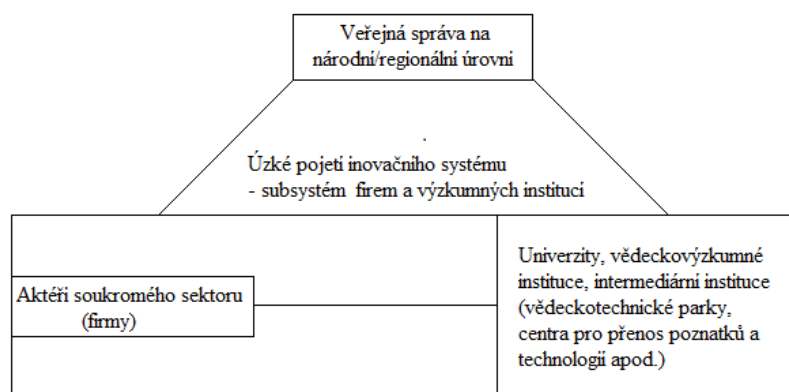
Veřejná správa na národní/regionální úrovni

Úzké pojetí inovačního systému
- subsystém firem a výzkumných institucí

Aktéři soukromého sektoru (firmy)

Univerzity, vědeckovýzkumné instituce, intermediární instituce (vědeckotechnické parky, centra pro přenos poznatků a technologií apod.)